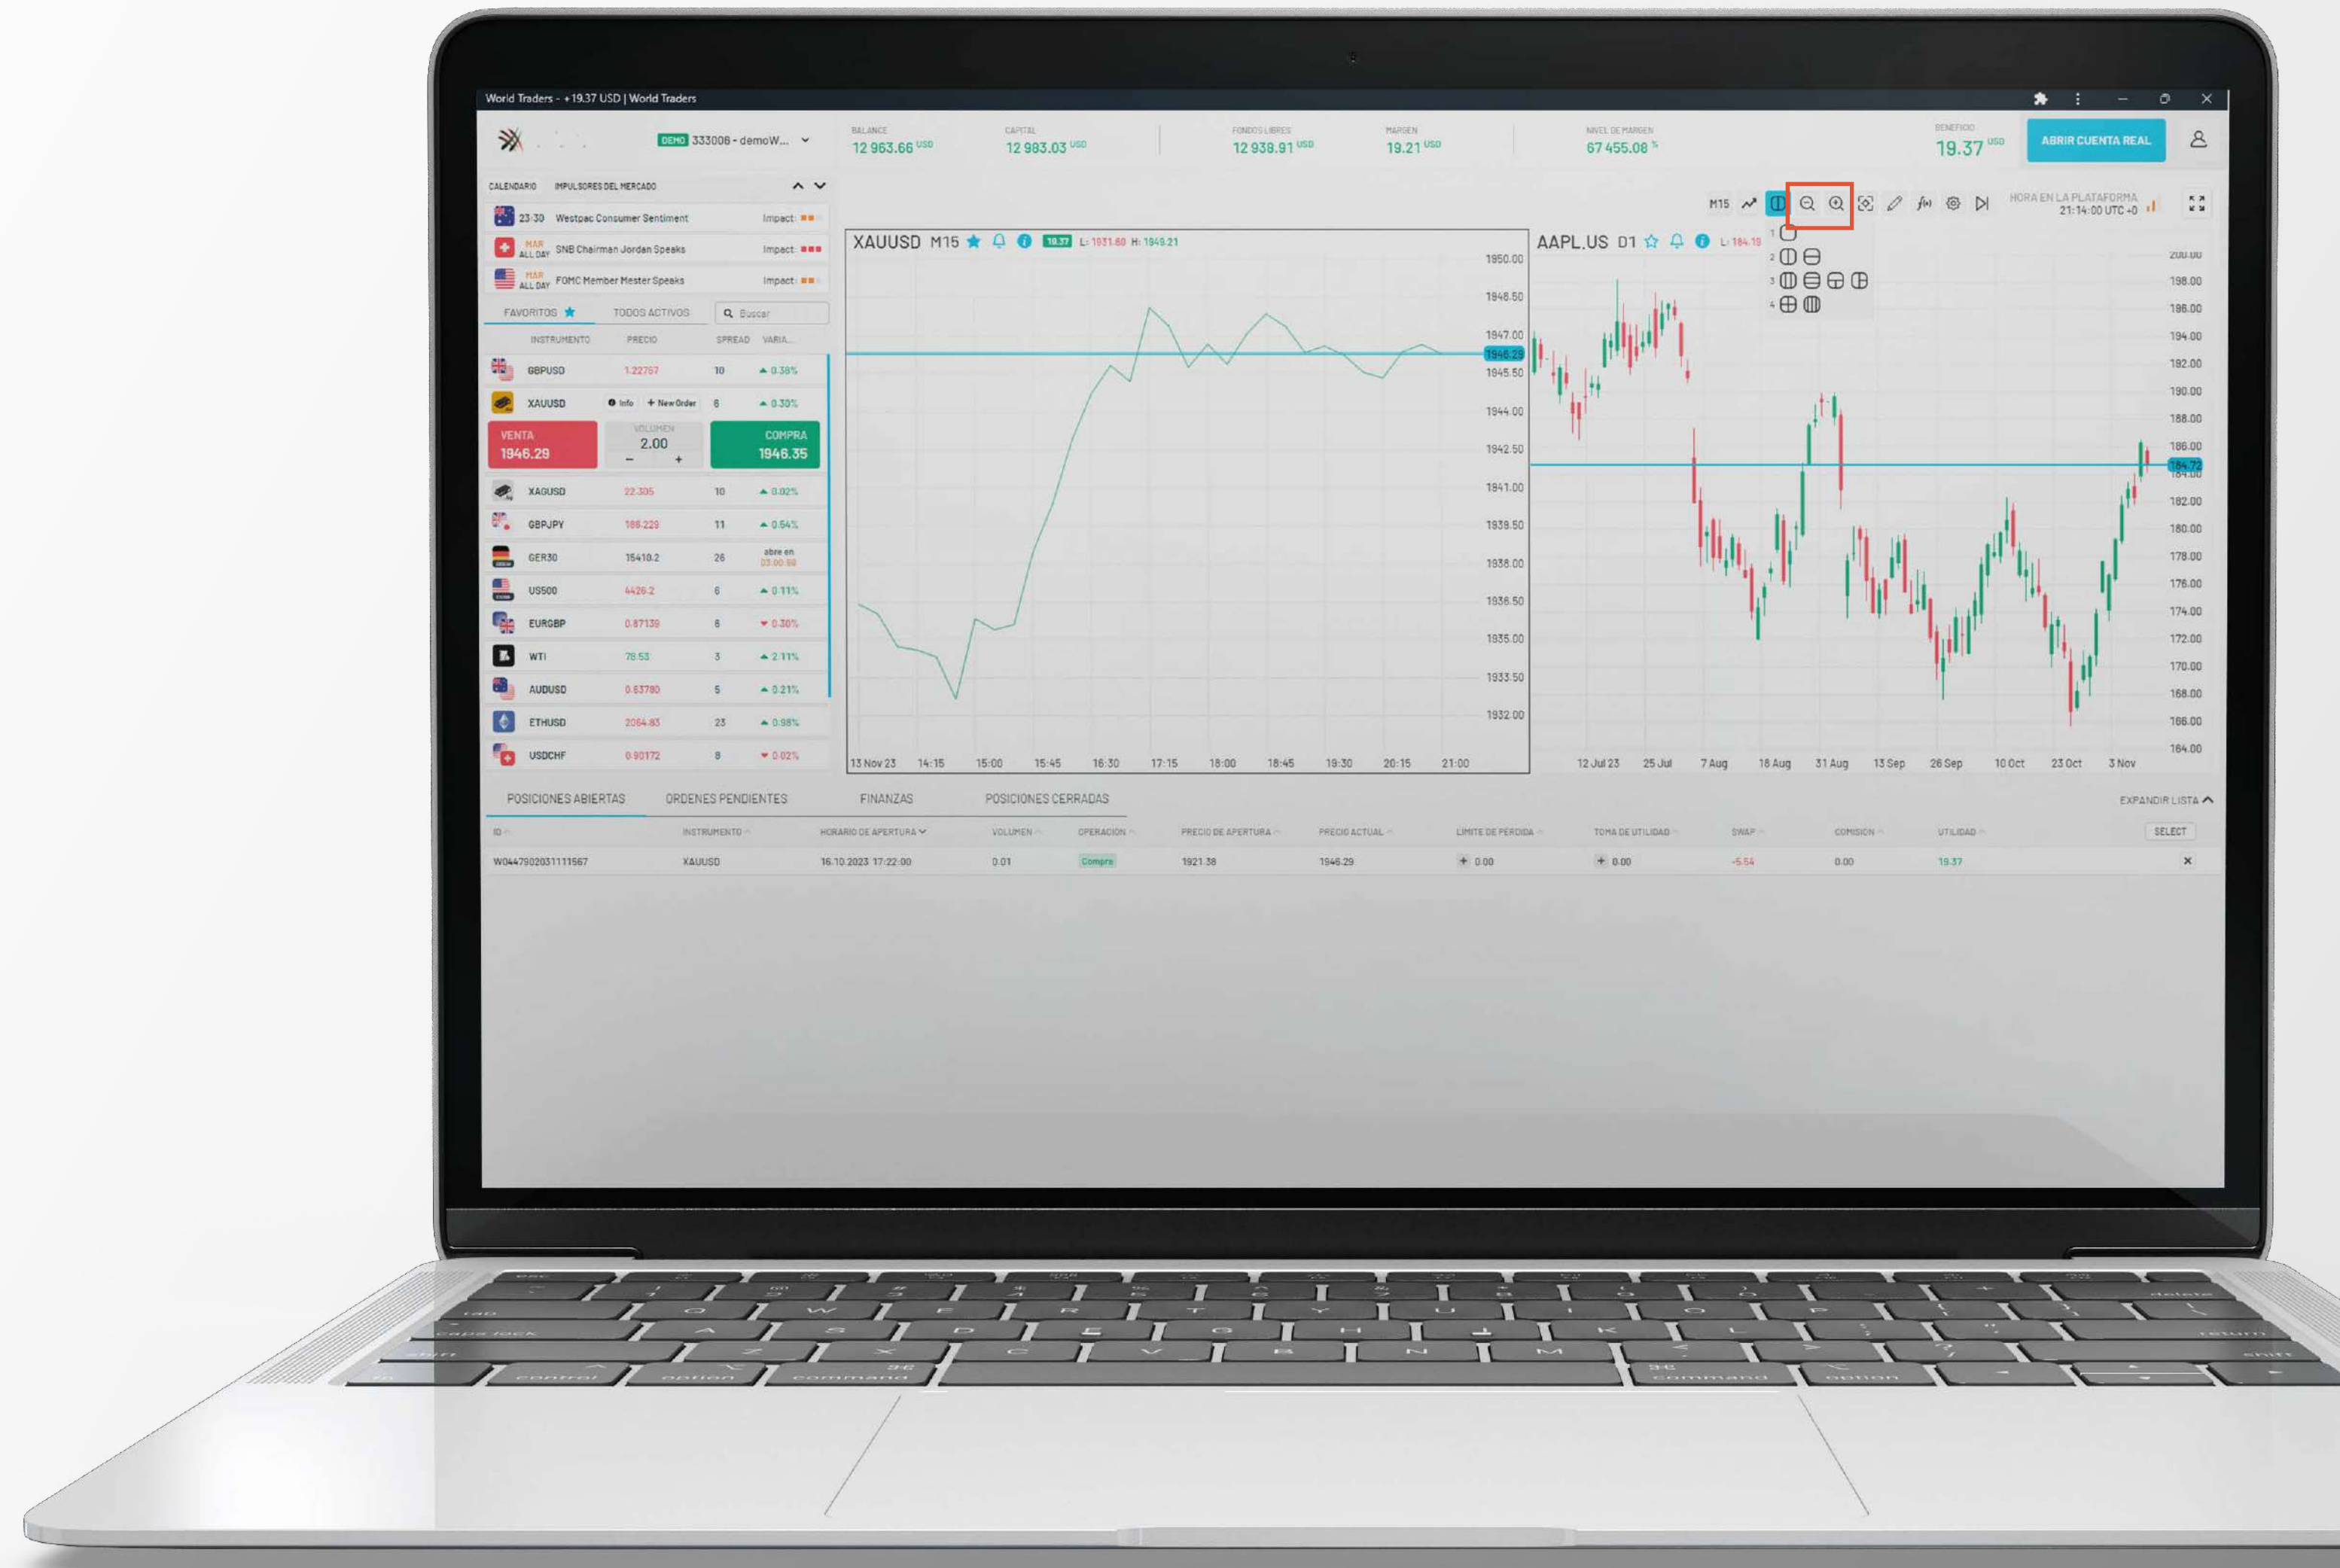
World Traders - +19.37 USD | World Traders

DEMO 333008 - demoW...

BALANCE 12 963.66 USD
CAPITAL 12 983.03 USD
FONDOS LIBRES 12 938.91 USD
MARGEN 19.21 USD
NIVEL DE MARGEN 67 455.08 %
BENEFICIO 19.37 USD
ABRIR CUENTA REAL

CALENDARIO IMPULSORES DEL MERCADO

23:30 Westpac Consumer Sentiment Impact:
MAR ALL DAY SNB Chairman Jordan Speaks Impact:
MAR ALL DAY FOMC Member Mester Speaks Impact:

FAVORITOS TODOS ACTIVOS Buscar

| INSTRUMENTO | PRECIO | SPREAD | VARIA... |
|---|---|---|---|
| GBPUSD | 1.22767 | 10 | ▲ 0.38% |
| XAUUSD | Info + New Order | 6 | ▲ 0.30% |
| XAGUSD | 22.305 | 10 | ▲ 0.02% |
| GBPJPY | 186.229 | 11 | ▲ 0.54% |
| GER30 | 15410.2 | 26 | abre en 03:00:59 |
| US500 | 4426.2 | 6 | ▲ 0.11% |
| EURGBP | 0.87139 | 8 | ▼ 0.30% |
| WTI | 78.53 | 3 | ▲ 2.11% |
| AUDUSD | 0.63780 | 5 | ▲ 0.21% |
| ETHUSD | 2064.83 | 23 | ▲ 0.98% |
| USDCHF | 0.90172 | 8 | ▼ 0.02% |

VENTA 1946.29
VOLUMEN 2.00 – +
COMPRA 1946.35

M15 HORA EN LA PLATAFORMA 21:14:00 UTC +0

XAUUSD M15 19.37 L: 1931.60 H: 1949.21
1950.00 1948.50 1947.00 1946.29 1945.50 1944.00 1942.50 1941.00 1939.50 1938.00 1936.50 1935.00 1933.50 1932.00
13 Nov 23 14:15 15:00 15:45 16:30 17:15 18:00 18:45 19:30 20:15 21:00

AAPL.US D1 L: 184.19
1 2 3 4
200.00 198.00 196.00 194.00 192.00 190.00 188.00 186.00 184.72 182.00 180.00 178.00 176.00 174.00 172.00 170.00 168.00 166.00 164.00
12 Jul 23 25 Jul 7 Aug 18 Aug 31 Aug 13 Sep 26 Sep 10 Oct 23 Oct 3 Nov

POSICIONES ABIERTAS ORDENES PENDIENTES FINANZAS POSICIONES CERRADAS EXPANDIR LISTA

| ID | INSTRUMENTO | HORARIO DE APERTURA | VOLUMEN | OPERACIÓN | PRECIO DE APERTURA | PRECIO ACTUAL | LIMITE DE PERDIDA | TOMA DE UTILIDAD | SWAP | COMISION | UTILIDAD | SELECT |
|---|---|---|---|---|---|---|---|---|---|---|---|---|
| W04479020311111567 | XAUUSD | 16.10.2023 17:22:00 | 0.01 | Compra | 1921.38 | 1946.29 | + 0.00 | + 0.00 | -5.54 | 0.00 | 19.37 | × |